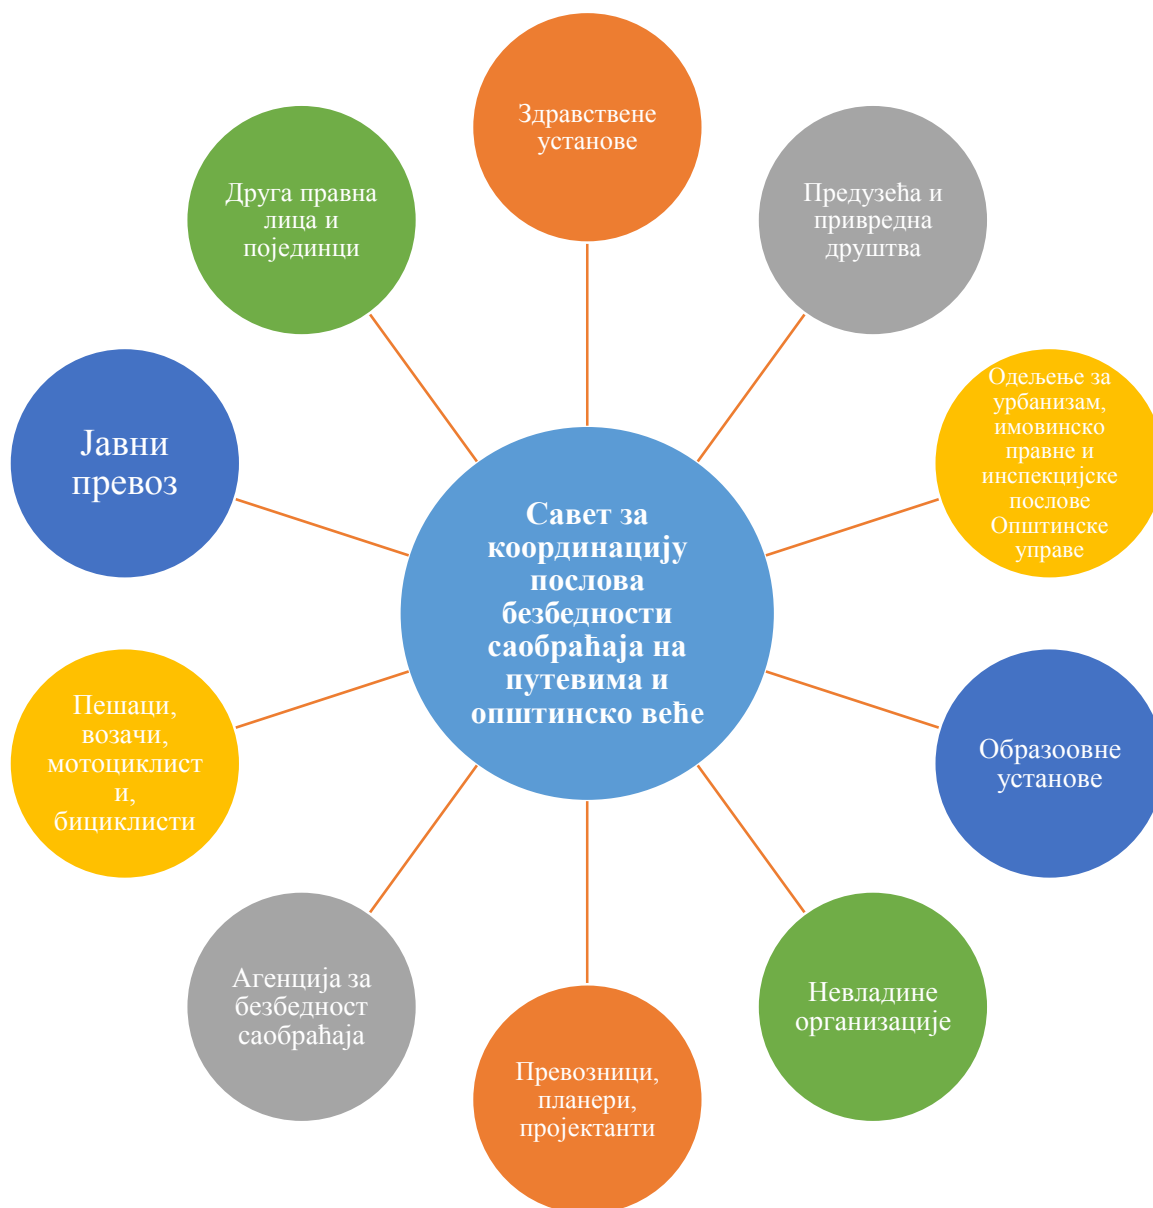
Здравствене установе

Предузећа и привредна друштва

Одељење за урбанизам, имовинско правне и инспекцијске послове Општинске управе

Образоовне установе

Невладине организације

Превозници, планери, пројектанти

Агенција за безбедност саобраћаја

Пешаци, возачи, мотоциклист и, бициклисти

Јавни превоз

Друга правна лица и појединци

Савет за координацију послова безбедности саобраћаја на путевима и општинско веће